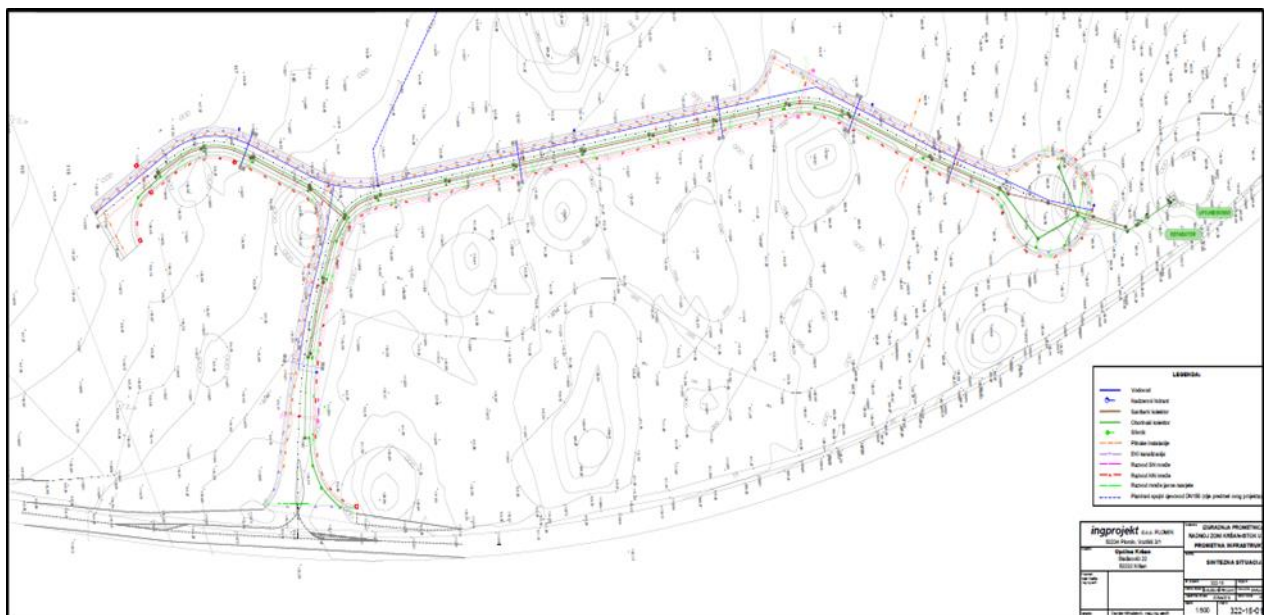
LEGENDA:

Vodovod
Nadzemni hidrant
Sanitarni kolektor
Oborinski kolektor
Slivnik
Plinske instalacije
EKI kanalizacija
Razvod SN mreže
Razvod NN mreže
Razvod mreže javne rasvjete
Planirani spojni cjevovod DN150 (nije predmet ovog projekta)

ingprojekt d.o.o. PLOMIN
52234 Plomin, Vozilići 3/1

Općina Kršan
Blaškovići 12
52232 Kršan

IZGRADNJA PROMETNE
RADNOJ ZONI KRŠAN-ISTOK U
PROMETNA INFRASTRUK

SINTEZNA SITUACIJA

1:500
322-15-0